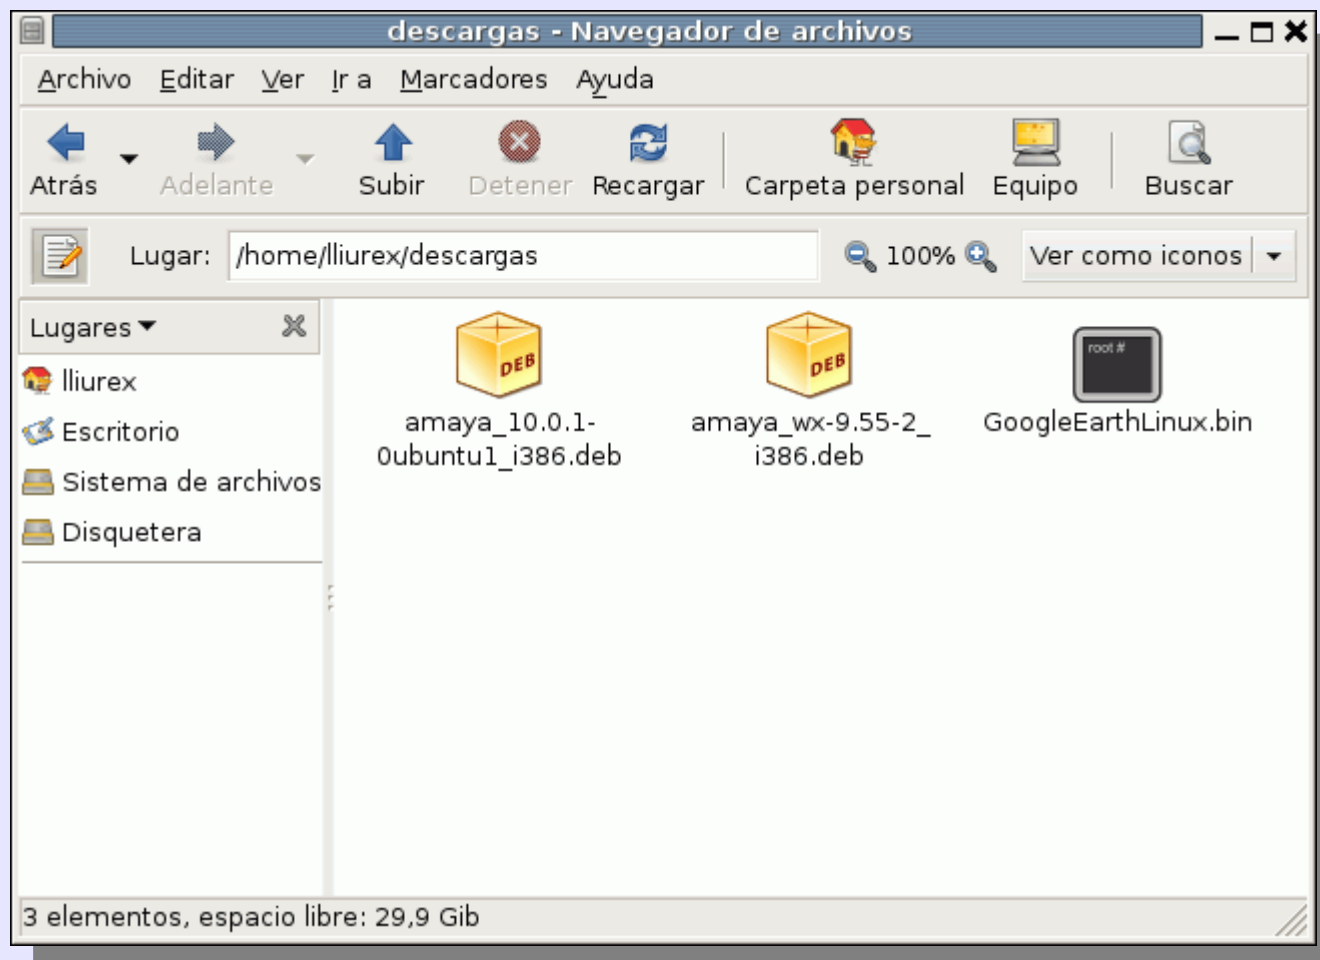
descargas - Navegador de archivos

Archivo Editar Ver Ir a Marcadores Ayuda

Atrás Adelante Subir Detener Recargar Carpeta personal Equipo Buscar

Lugar: /home/lliurex/descargas 100% Ver como iconos

Lugares

lliurex
Escritorio
Sistema de archivos
Disquetera

DEB
amaya_10.0.1-0ubuntu1_i386.deb

DEB
amaya_wx-9.55-2_i386.deb

root #
GoogleEarthLinux.bin

3 elementos, espacio libre: 29,9 Gib